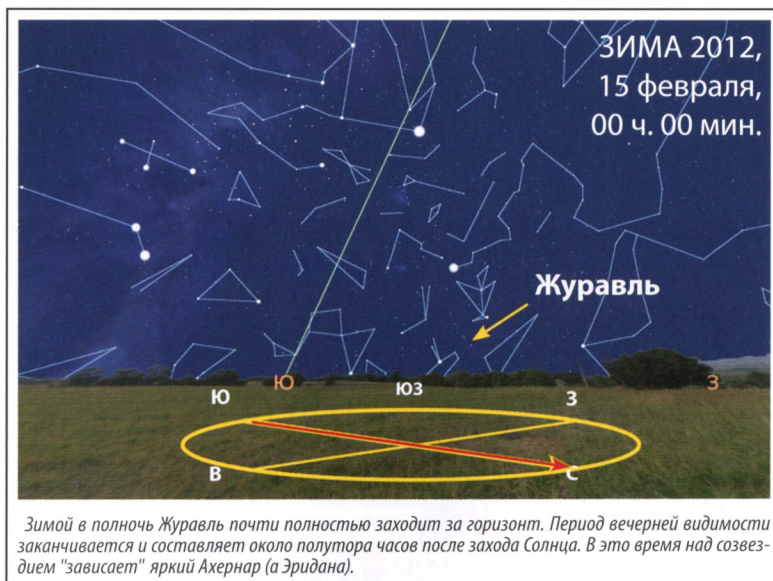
ЗИМА 2012,
15 февраля,
00 ч. 00 мин.

Журавль

Ю Ю ЮЗ З З

В С

Зимой в полночь Журавль почти полностью заходит за горизонт. Период вечерней видимости заканчивается и составляет около полутора часов после захода Солнца. В это время над созвездием "зависает" яркий Ахернар (α Эридана).